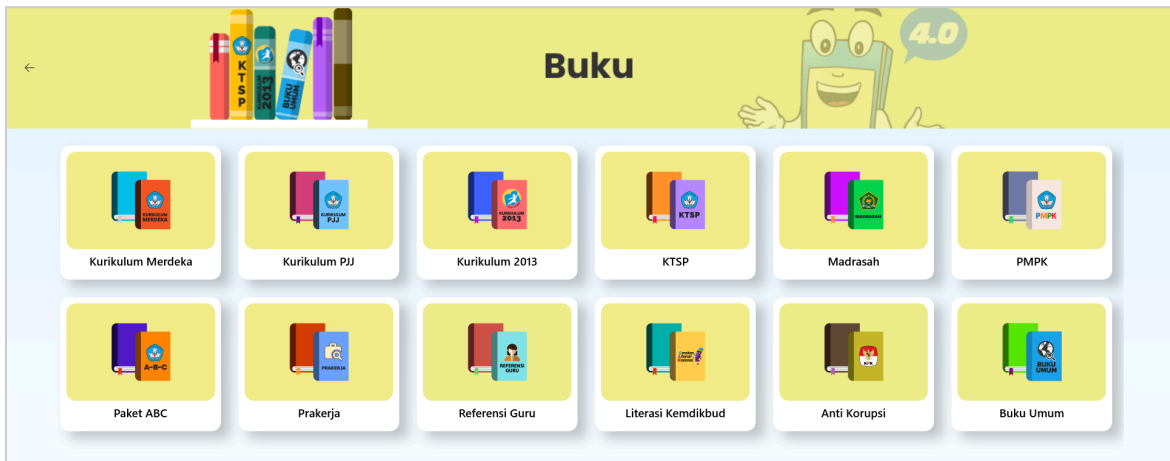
←

KTSP
KURIKULUM 2013
BUKU UMUM

Buku

4.0

KURIKULUM MERDEKA
Kurikulum Merdeka

KURIKULUM PJJ
Kurikulum PJJ

KURIKULUM 2013
Kurikulum 2013

KTSP
KTSP

MADRASAH
Madrasah

PMPK
PMPK

A-B-C
Paket ABC

PRAKERJA
Prakerja

REFERENSI GURU
Referensi Guru

Literasi Kemdikbud

KPK
Anti Korupsi

BUKU UMUM
Buku Umum